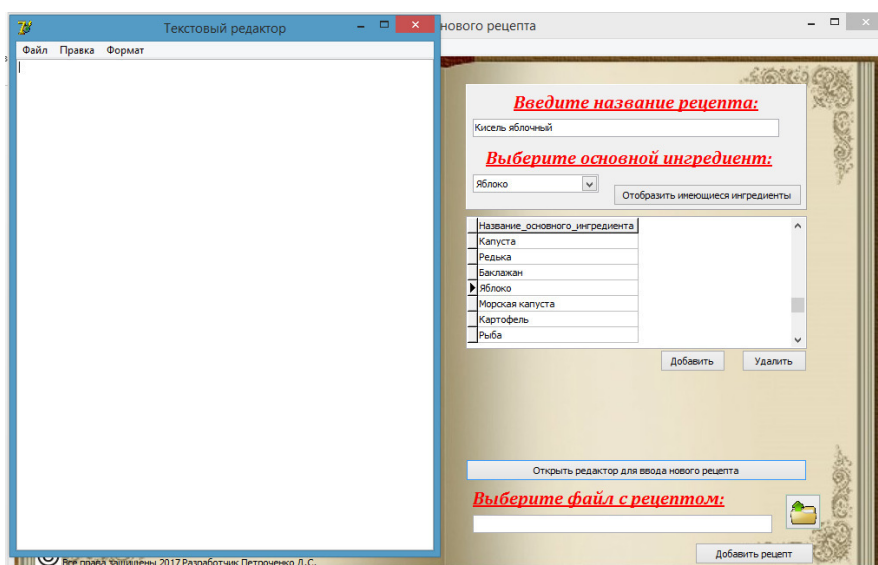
Текстовый редактор
Файл Правка Формат

нового рецепта

Введите название рецепта:
Кисель яблочный
Выберите основной ингредиент:
Яблоко
Отобразить имеющиеся ингредиенты

| Название_основного_ингредиента |
|---|
| Капуста |
| Редька |
| Баклажан |
| Яблоко |
| Морская капуста |
| Картофель |
| Рыба |

Добавить Удалить

Открыть редактор для ввода нового рецепта
Выберите файл с рецептом:
Добавить рецепт

Все права защищены 2017 Разработчик Петроченко Л.С.